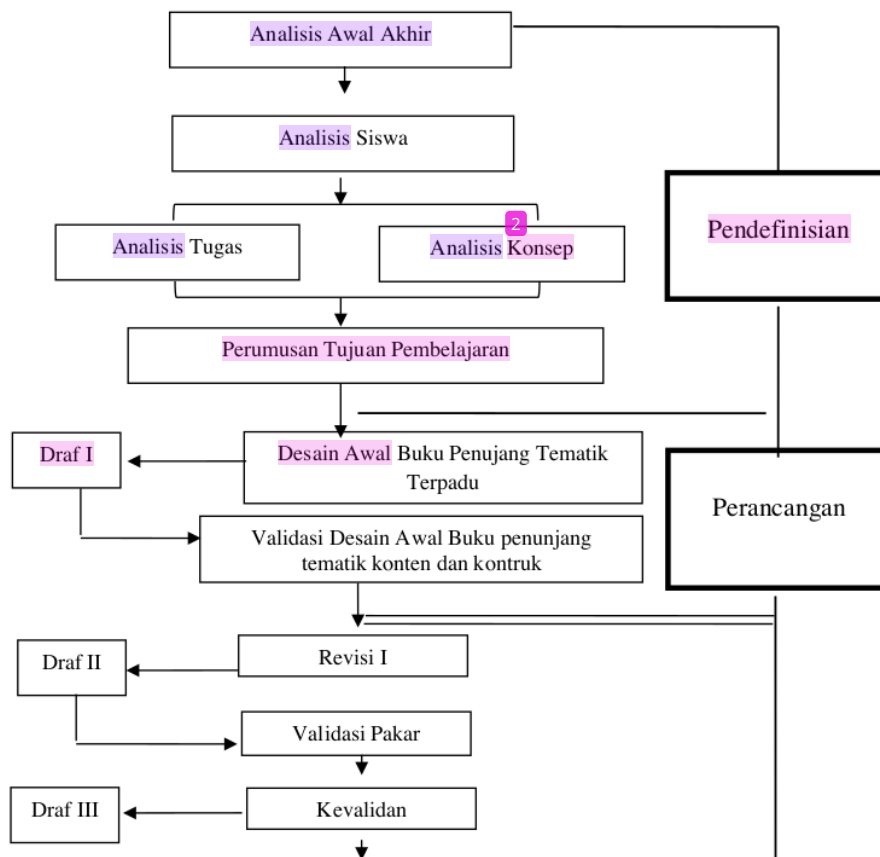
Analisis Awal Akhir

Analisis Siswa

Analisis Tugas

2

Analisis Konsep

Pendefinisian

Perumusan Tujuan Pembelajaran

Draf I

Desain Awal Buku Penujang Tematik Terpadu

Perancangan

Validasi Desain Awal Buku penunjang tematik konten dan kontruk

Draf II

Revisi I

Validasi Pakar

Draf III

Kevalidan